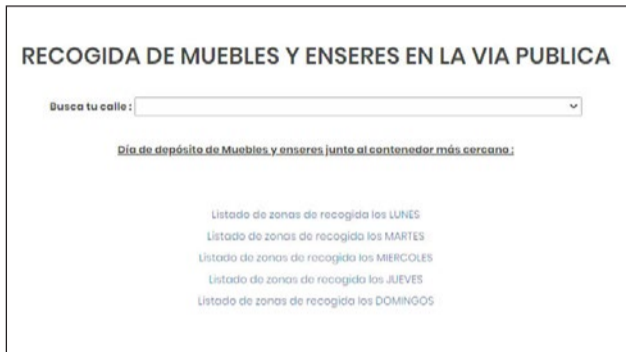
RECOGIDA DE MUEBLES Y ENSERES EN LA VIA PUBLICA

Busca tu calle :

Día de depósito de Muebles y enseres junto al contenedor más cercano :

Listado de zonas de recogida los LUNES
Listado de zonas de recogida los MARTES
Listado de zonas de recogida los MIERCOLES
Listado de zonas de recogida los JUEVES
Listado de zonas de recogida los DOMINGOS